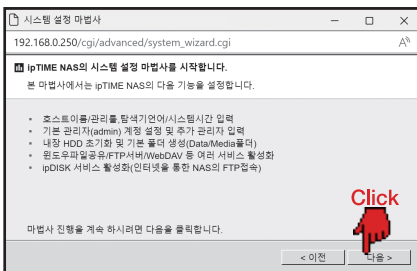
시스템 설정 마법사

192.168.0.250/cgi/advanced/system_wizard.cgi

ipTIME NAS의 시스템 설정 마법사를 시작합니다.

본 마법사에서는 ipTIME NAS의 다음 기능을 설정합니다.

- 호스트이름/관리툴,탐색기언어/시스템시간 입력
- 기본 관리자(admin) 계정 설정 및 추가 관리자 입력
- 내장 HDD 초기화 및 기본 폴더 생성(Data/Media폴더)
- 윈도우파일공유/FTP서버/WebDAV 등 여러 서비스 활성화
- ipDISK 서비스 활성화(인터넷을 통한 NAS의 FTP접속)

Click

마법사 진행을 계속 하시려면 다음을 클릭합니다.

< 이전

다음 >